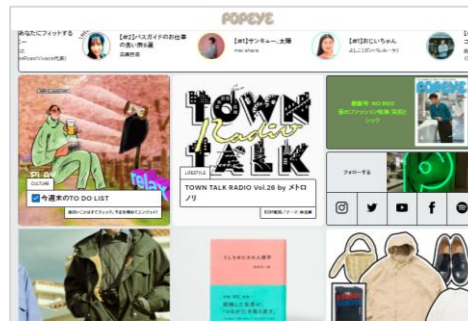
POPEYE

あなたにフィットする

[#2]バスガイドのお仕事の楽しさ
[#1]サンキュー、太陽
[#1]おじいちゃん

CULTURE
今週末のTO DO LIST

TOWN Radio TALK
LIFESTYLE
TOWN TALK RADIO Vol.26 by メトロノリ

最新号 NO.900

フォローする

relax